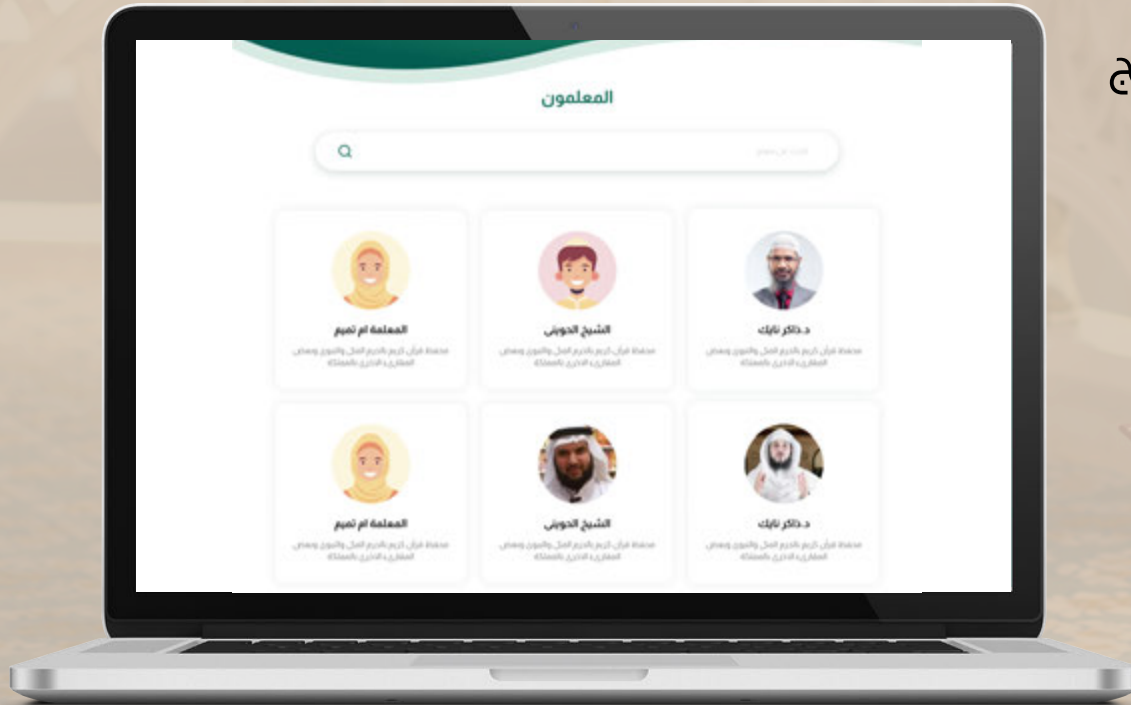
ج

المعلمون

ابحث عن معلم

د.ذاكر نايك
محفظ قرآن كريم بالحرم المكي والنبوي وبعض المقارئ الاخرى بالمملكة

الشيخ الحويني
محفظ قرآن كريم بالحرم المكي والنبوي وبعض المقارئ الاخرى بالمملكة

المعلمة ام تميم
محفظ قرآن كريم بالحرم المكي والنبوي وبعض المقارئ الاخرى بالمملكة

د.ذاكر نايك
محفظ قرآن كريم بالحرم المكي والنبوي وبعض المقارئ الاخرى بالمملكة

الشيخ الحويني
محفظ قرآن كريم بالحرم المكي والنبوي وبعض المقارئ الاخرى بالمملكة

المعلمة ام تميم
محفظ قرآن كريم بالحرم المكي والنبوي وبعض المقارئ الاخرى بالمملكة